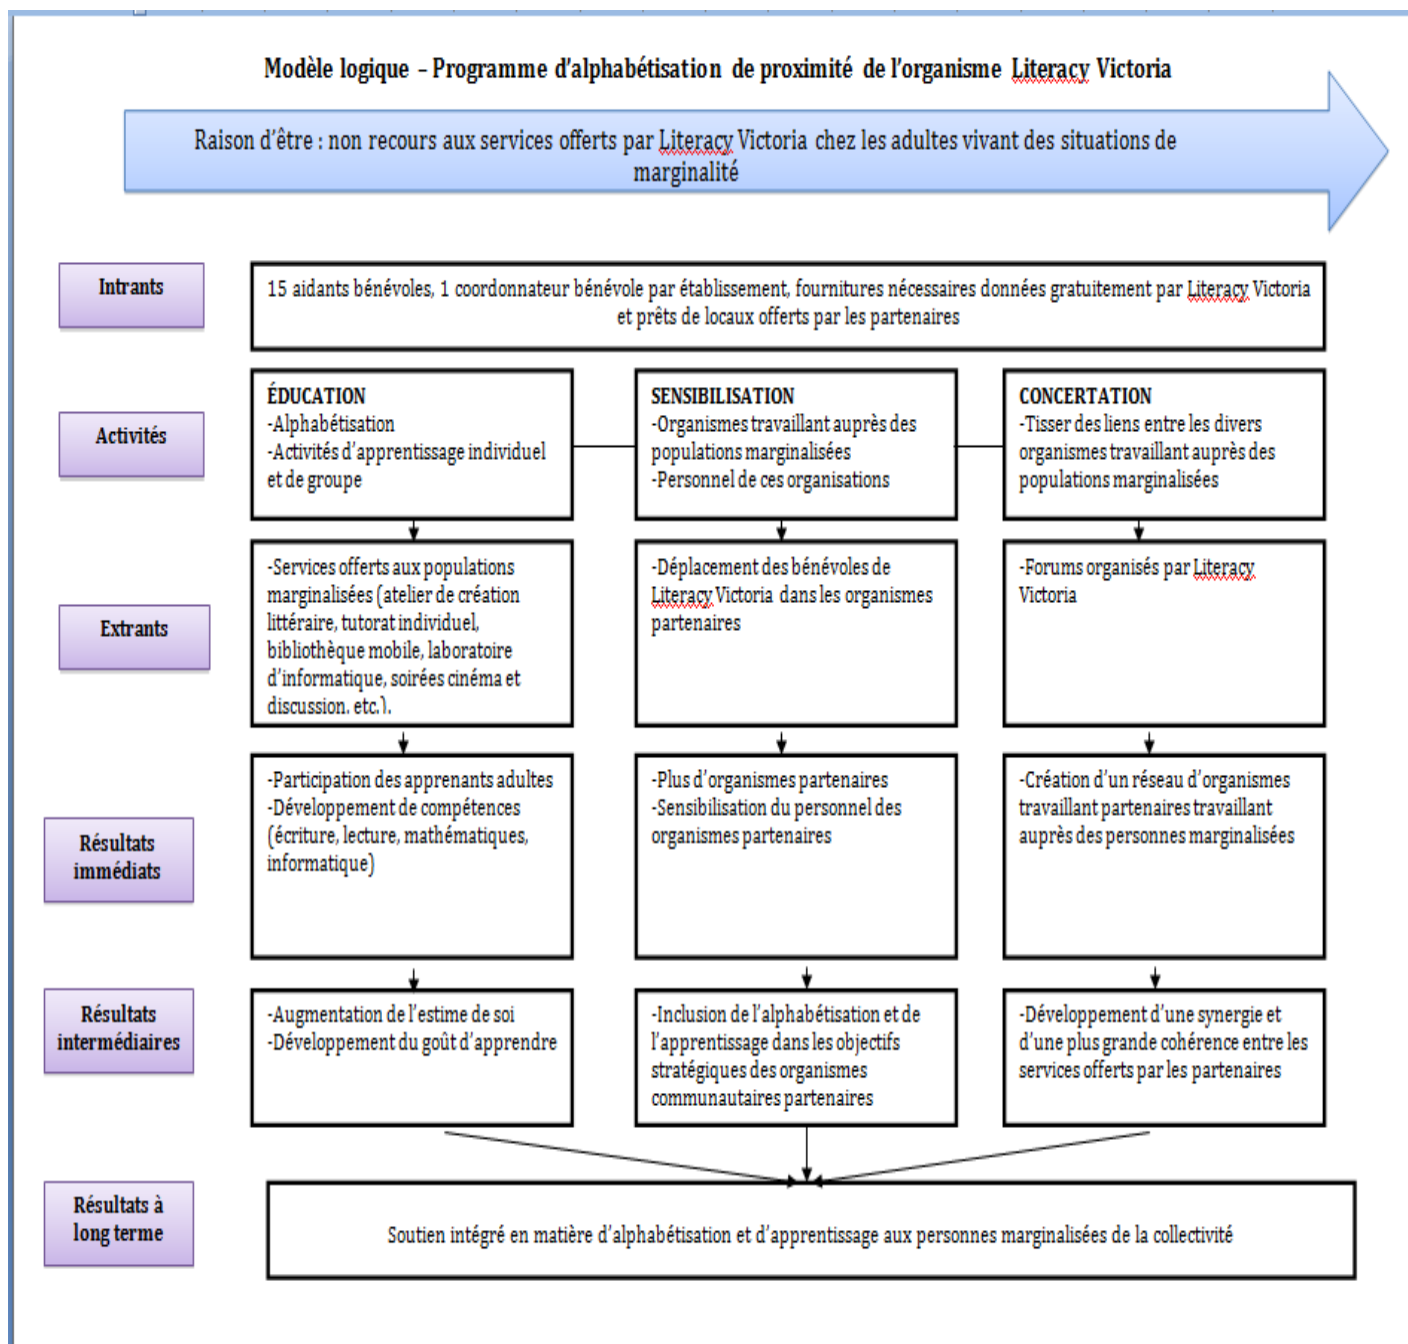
Modèle logique – Programme d'alphabétisation de proximité de l'organisme Literacy Victoria

Raison d'être : non recours aux services offerts par Literacy Victoria chez les adultes vivant des situations de marginalité

Intrants

15 aidants bénévoles, 1 coordonnateur bénévole par établissement, fournitures nécessaires données gratuitement par Literacy Victoria et prêts de locaux offerts par les partenaires

Activités

ÉDUCATION
-Alphabétisation
-Activités d'apprentissage individuel et de groupe

SENSIBILISATION
-Organismes travaillant auprès des populations marginalisées
-Personnel de ces organisations

CONCERTATION
-Tisser des liens entre les divers organismes travaillant auprès des populations marginalisées

Extrants

-Services offerts aux populations marginalisées (atelier de création littéraire, tutorat individuel, bibliothèque mobile, laboratoire d'informatique, soirées cinéma et discussion, etc.).

-Déplacement des bénévoles de Literacy Victoria dans les organismes partenaires

-Forums organisés par Literacy Victoria

Résultats immédiats

-Participation des apprenants adultes
-Développement de compétences (écriture, lecture, mathématiques, informatique)

-Plus d'organismes partenaires
-Sensibilisation du personnel des organismes partenaires

-Création d'un réseau d'organismes travaillant partenaires travaillant auprès des personnes marginalisées

Résultats intermédiaires

-Augmentation de l'estime de soi
-Développement du goût d'apprendre

-Inclusion de l'alphabétisation et de l'apprentissage dans les objectifs stratégiques des organismes communautaires partenaires

-Développement d'une synergie et d'une plus grande cohérence entre les services offerts par les partenaires

Résultats à long terme

Soutien intégré en matière d'alphabétisation et d'apprentissage aux personnes marginalisées de la collectivité